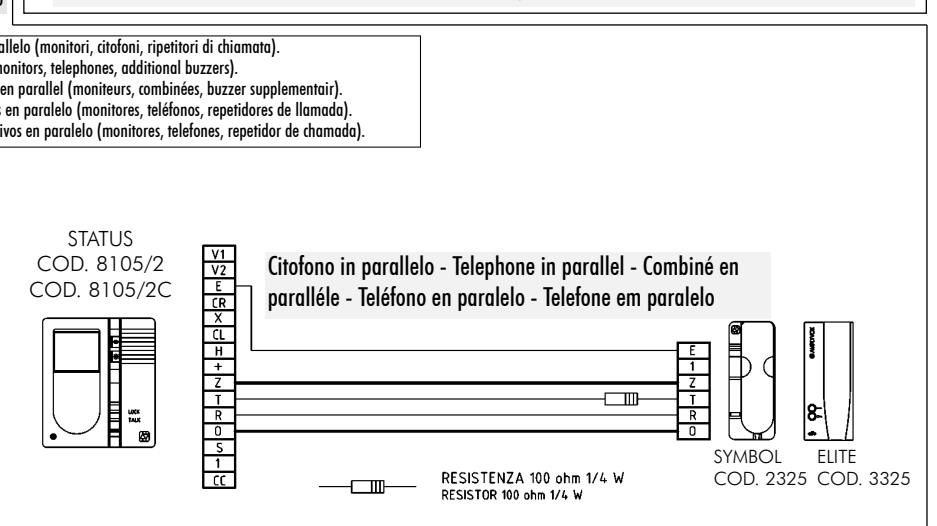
allelo (monitori, citofoni, ripetitori di chiamata).
monitors, telephones, additional buzzers).
en parallel (moniteurs, combinées, buzzer supplementair).
s en paralelo (monitores, teléfonos, repetidores de llamada).
ivos en paralelo (monitores, telefones, repetidor de chamada).

STATUS
COD. 8105/2
COD. 8105/2C

LOCK
TALK

V1
V2
E
CR
X
CL
H
+
Z
T
R
O
S
1
CC

Citofono in parallelo - Telephone in parallel - Combiné en paralléle - Teléfono en paralelo - Telefone em paralelo

E
1
Z
T
R
O

SYMBOL
COD. 2325

ELITE
COD. 3325

RESISTENZA 100 ohm 1/4 W
RESISTOR 100 ohm 1/4 W